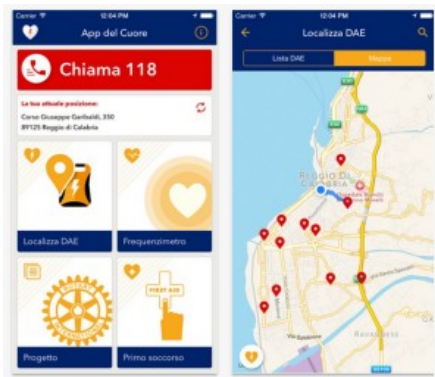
Carrier 12:04 PM

App del Cuore

Chiama 118

La tua attuale posizione:
Corso Giuseppe Garibaldi, 350
89125 Reggio di Calabria

Localizza DAE

Frequenzimetro

Progetto

FIRST AID

Primo soccorso

Carrier 12:04 PM

Localizza DAE

Lista DAE

Mappa

Reggio di Calabria

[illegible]

Ravagnese